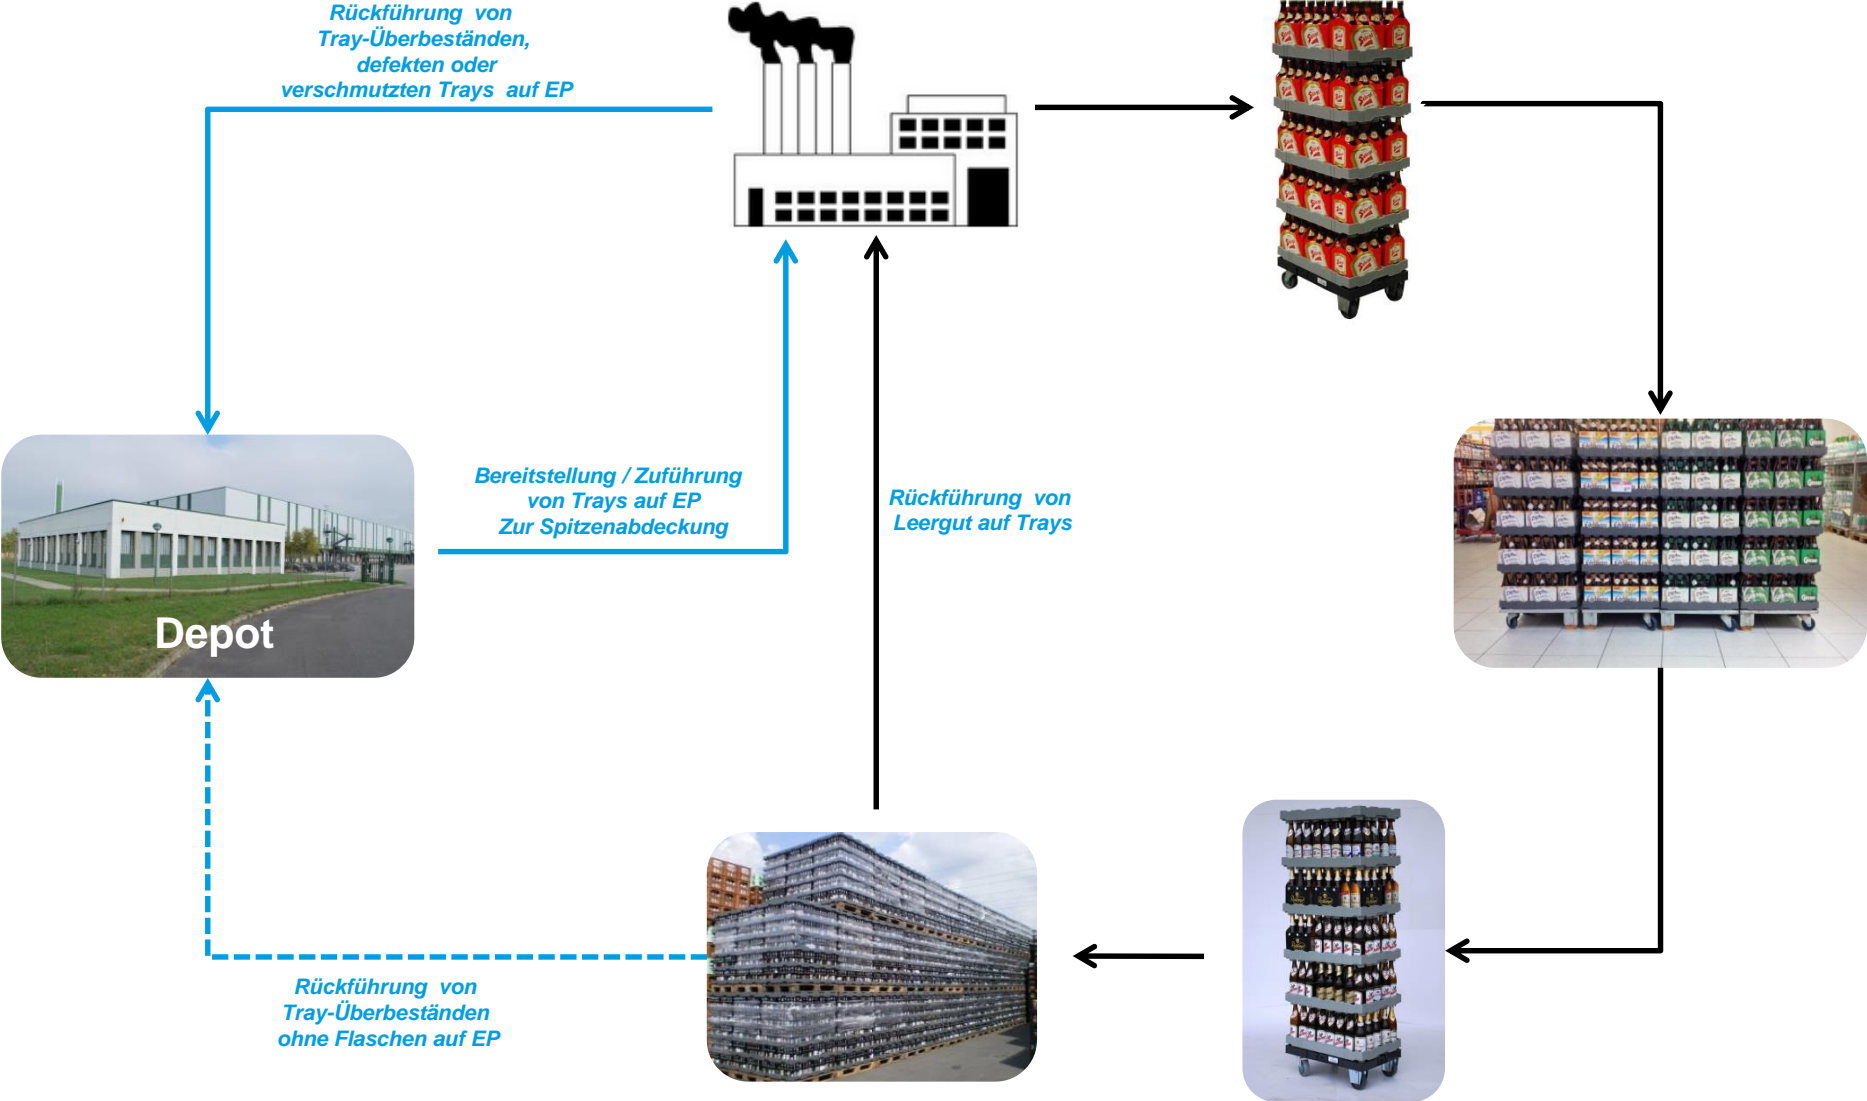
Rückführung von Tray-Überbeständen, defekten oder verschmutzten Trays auf EP

Depot

Bereitstellung / Zuführung von Trays auf EP Zur Spitzenabdeckung

Rückführung von Leergut auf Trays

Rückführung von Tray-Überbeständen ohne Flaschen auf EP